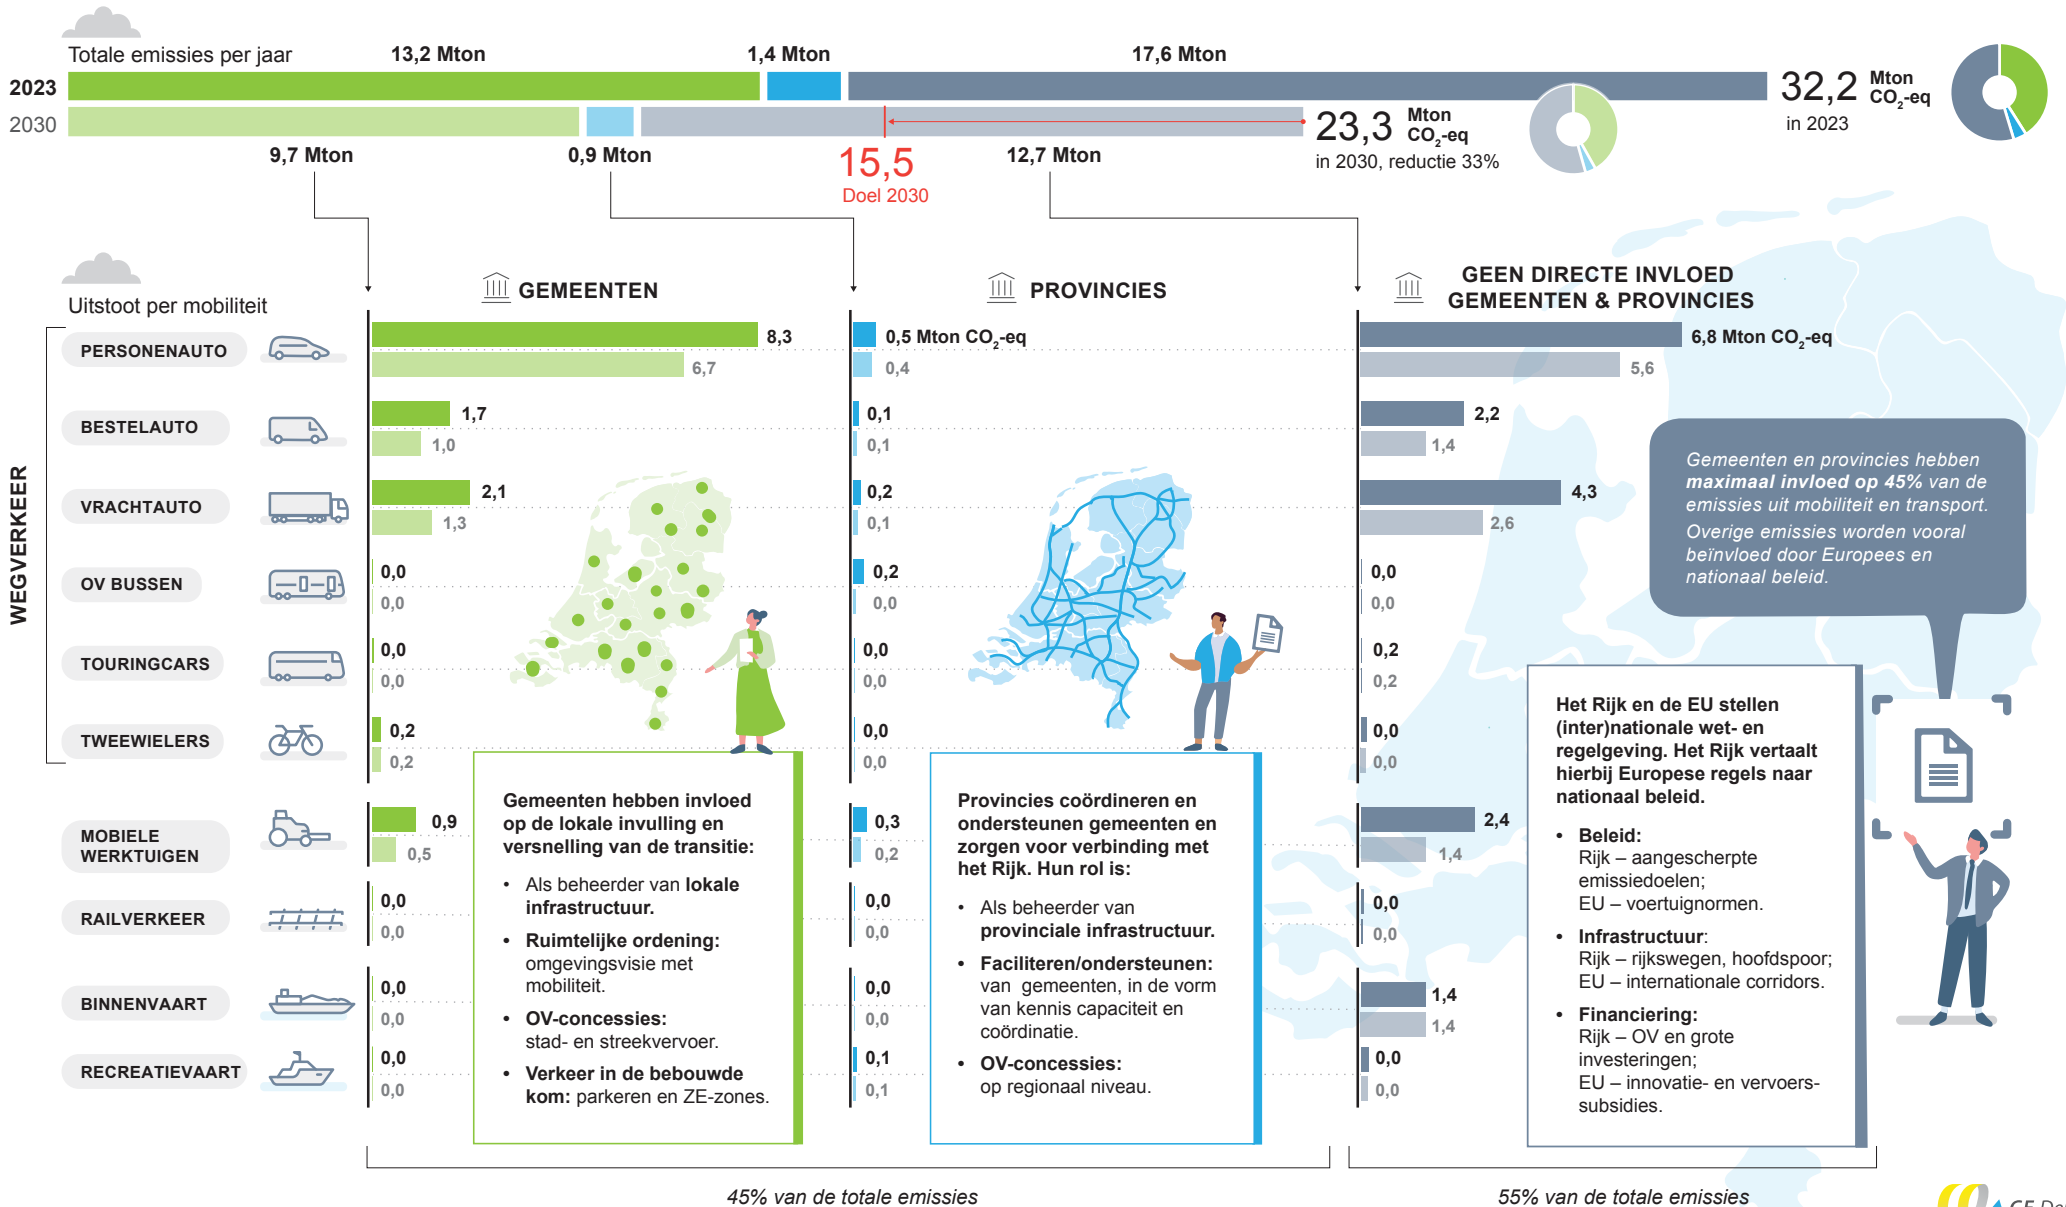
Totale emissies per jaar

13,2 Mton 1,4 Mton 17,6 Mton

2023

2030

32,2 Mton $CO_2$-eq in 2023

23,3 Mton $CO_2$-eq in 2030, reductie 33%

9,7 Mton 0,9 Mton 15,5 Doel 2030 12,7 Mton

Uitstoot per mobiliteit

GEMEENTEN

PROVINCIES

GEEN DIRECTE INVLOED GEMEENTEN & PROVINCIES

WEGVERKEER

| | Gemeenten 2023 | Gemeenten 2030 | Provincies 2023 | Provincies 2030 | Geen directe invloed 2023 | Geen directe invloed 2030 |
|---|---|---|---|---|---|---|
| PERSONENAUTO | 8,3 | 6,7 | 0,5 Mton $CO_2$-eq | 0,4 | 6,8 Mton $CO_2$-eq | 5,6 |
| BESTELAUTO | 1,7 | 1,0 | 0,1 | 0,1 | 2,2 | 1,4 |
| VRACHTAUTO | 2,1 | 1,3 | 0,2 | 0,1 | 4,3 | 2,6 |
| OV BUSSEN | 0,0 | 0,0 | 0,2 | 0,0 | 0,0 | 0,0 |
| TOURINGCARS | 0,0 | 0,0 | 0,0 | 0,0 | 0,2 | 0,2 |
| TWEEWIELERS | 0,2 | 0,2 | 0,0 | 0,0 | 0,0 | 0,0 |
| MOBIELE WERKTUIGEN | 0,9 | 0,5 | 0,3 | 0,2 | 2,4 | 1,4 |
| RAILVERKEER | 0,0 | 0,0 | 0,0 | 0,0 | 0,0 | 0,0 |
| BINNENVAART | 0,0 | 0,0 | 0,0 | 0,0 | 1,4 | 1,4 |
| RECREATIEVAART | 0,0 | 0,0 | 0,1 | 0,1 | 0,0 | 0,0 |

Gemeenten en provincies hebben **maximaal invloed op 45%** van de emissies uit mobiliteit en transport. Overige emissies worden vooral beïnvloed door Europees en nationaal beleid.

**Gemeenten hebben invloed op de lokale invulling en versnelling van de transitie:**

- Als beheerder van **lokale infrastructuur.**
- **Ruimtelijke ordening:** omgevingsvisie met mobiliteit.
- **OV-concessies:** stad- en streekvervoer.
- **Verkeer in de bebouwde kom:** parkeren en ZE-zones.

**Provincies coördineren en ondersteunen gemeenten en zorgen voor verbinding met het Rijk. Hun rol is:**

- Als beheerder van **provinciale infrastructuur.**
- **Faciliteren/ondersteunen:** van gemeenten, in de vorm van kennis capaciteit en coördinatie.
- **OV-concessies:** op regionaal niveau.

**Het Rijk en de EU stellen (inter)nationale wet- en regelgeving. Het Rijk vertaalt hierbij Europese regels naar nationaal beleid.**

- **Beleid:** Rijk – aangescherpte emissiedoelen; EU – voertuignormen.
- **Infrastructuur:** Rijk – rijkswegen, hoofdspoor; EU – internationale corridors.
- **Financiering:** Rijk – OV en grote investeringen; EU – innovatie- en vervoerssubsidies.

45% van de totale emissies

55% van de totale emissies

CE De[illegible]